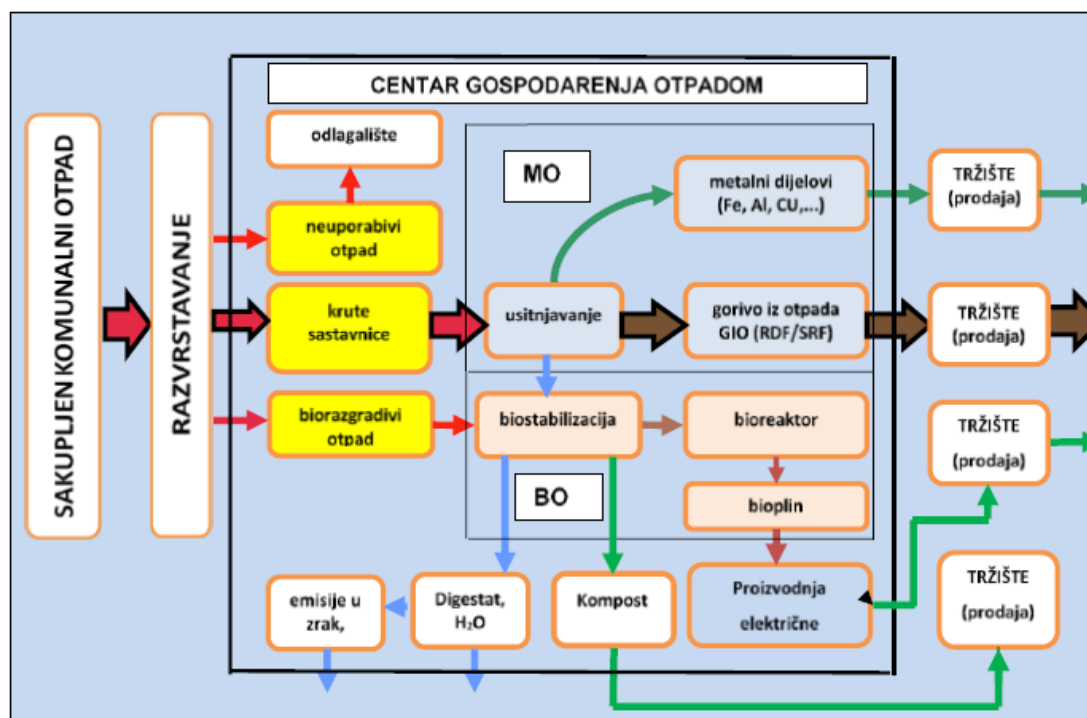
SAKUPLJEN KOMUNALNI OTPAD

RAZVRSTAVANJE

CENTAR GOSPODARENJA OTPADOM

odlagalište

neuporabivi otpad

krute sastavnice

biorazgradivi otpad

MO

metalni dijelovi (Fe, Al, CU,...)

usitnjavanje

gorivo iz otpada GIO (RDF/SRF)

biostabilizacija

bioreaktor

BO

bioplin

emisije u zrak,

Digestat, $H_2O$

Kompost

Proizvodnja električne

TRŽIŠTE (prodaja)

TRŽIŠTE (prodaja)

TRŽIŠTE (prodaja)

TRŽIŠTE (prodaja)